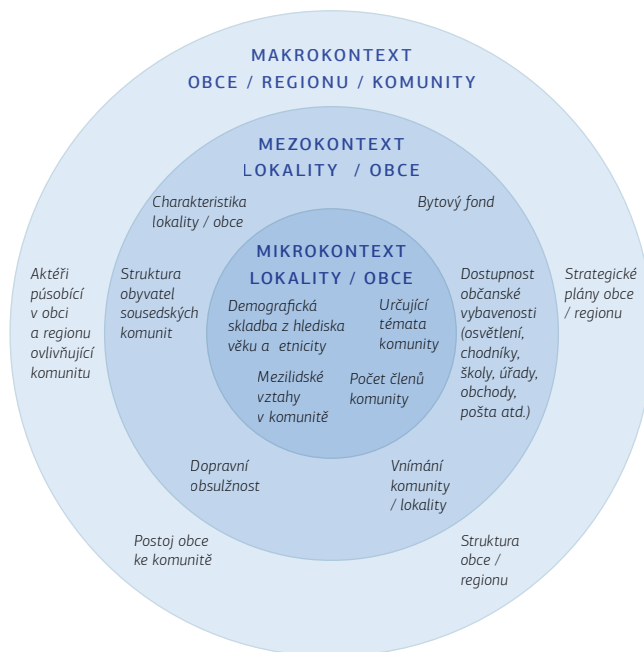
MAKROKONTEXT
OBCE / REGIONU / KOMUNITY

MEZOKONTEXT
LOKALITY / OBCE

Charakteristika lokality / obce

Bytový fond

MIKROKONTEXT
LOKALITY / OBCE

Aktéři púsobící v obci a regionu ovlivňující komunitu

Struktura obyvatel sousedských komunit

Demografická skladba z hlediska věku a etnicity

Určující témata komunity

Dostupnost občanské vybavenosti (osvětlení, chodníky, školy, úřady, obchody, pošta atd.)

Strategické plány obce / regionu

Mezilidské vztahy v komunitě

Počet členů komunity

Dopravní obsulžnost

Vnímání komunity / lokality

Postoj obce ke komunitě

Struktura obce / regionu